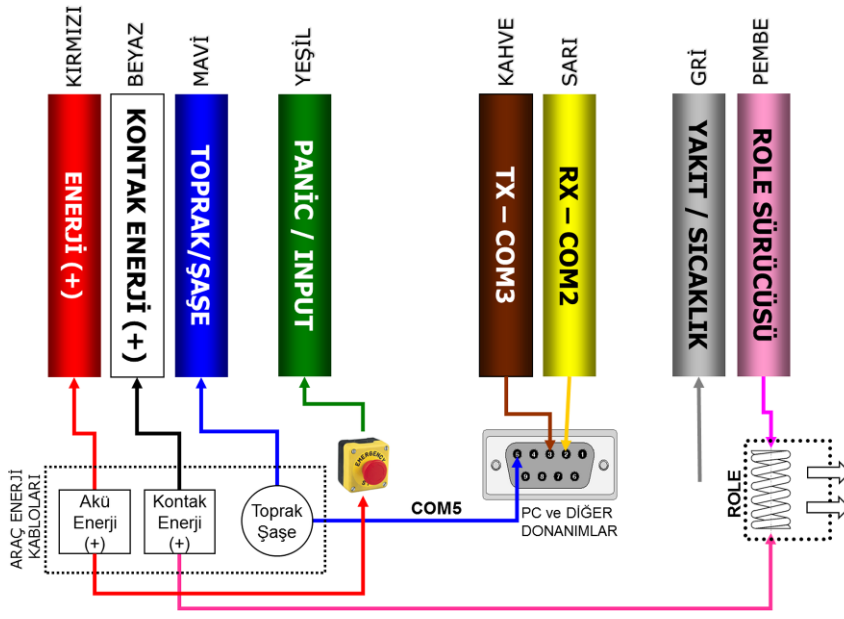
KIRMIZI
BEYAZ
MAVİ
YEŞİL
KAHVE
SARI
GRİ
PEMBE

ENERJİ (+)
KONTAK ENERJİ (+)
TOPRAK/ŞAŞE
PANİC / INPUT
TX – COM3
RX – COM2
YAKIT / SICAKLIK
ROLE SÜRÜCÜSÜ

ARAÇ ENERJİ KABLOLARI
Akü Enerji (+)
Kontak Enerji (+)
Toprak Şaşe
EMERGENCY
COM5
5 4 3 2 1
9 8 7 6
PC ve DİĞER DONANIMLAR
ROLE